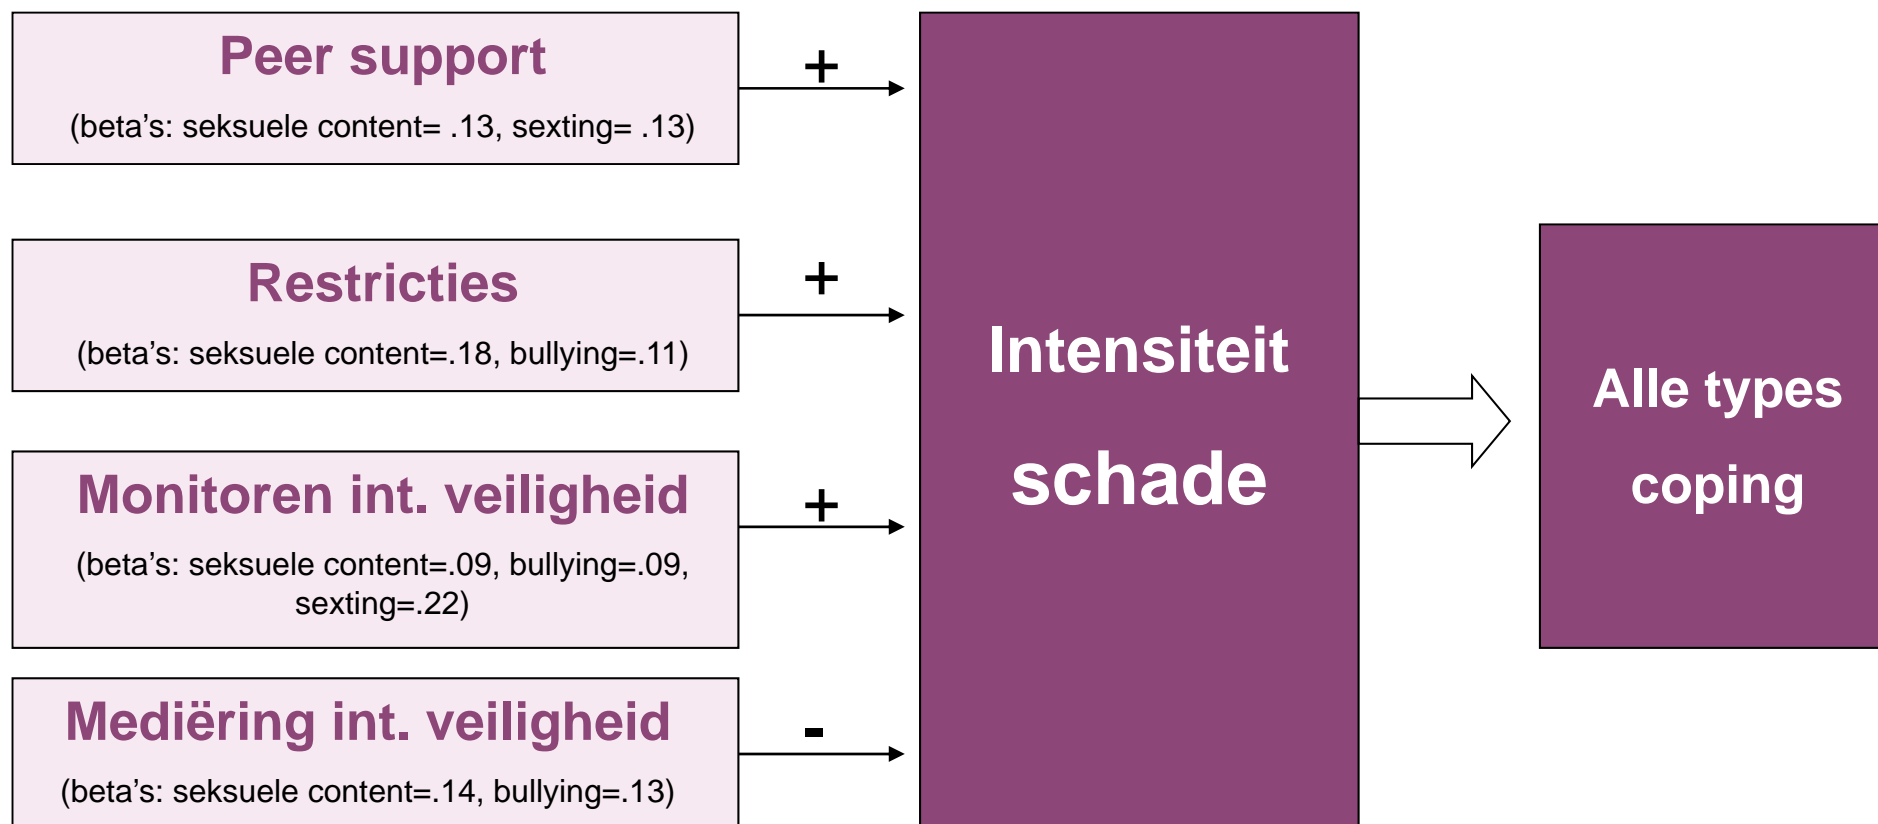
Peer support

(beta's: seksuele content= .13, sexting= .13)

+

Restricties

(beta's: seksuele content=.18, bullying=.11)

+

Monitoren int. veiligheid

(beta's: seksuele content=.09, bullying=.09, sexting=.22)

+

Mediëring int. veiligheid

(beta's: seksuele content=.14, bullying=.13)

-

Intensiteit schade

Alle types coping